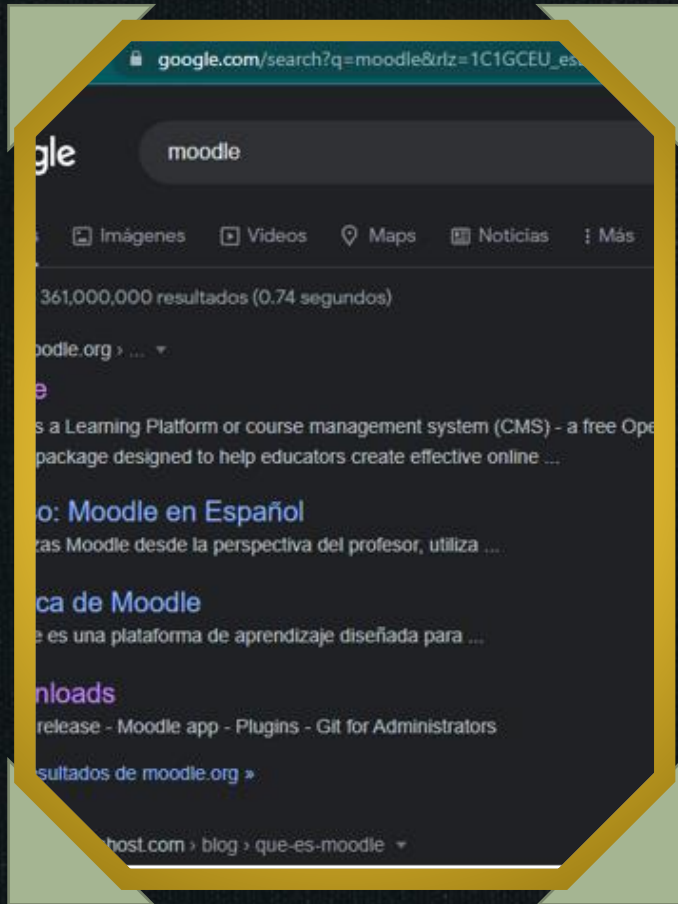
google.com/search?q=moodle&rlz=1C1GCEU_es

gle

moodle

s Imágenes Videos Maps Noticias Más

361,000,000 resultados (0.74 segundos)

oodle.org › ...

e

s a Learning Platform or course management system (CMS) - a free Ope package designed to help educators create effective online ...

o: Moodle en Español

zas Moodle desde la perspectiva del profesor, utiliza ...

ca de Moodle

e es una plataforma de aprendizaje diseñada para ...

nloads

release - Moodle app - Plugins - Git for Administrators

sultados de moodle.org »

host.com › blog › que-es-moodle